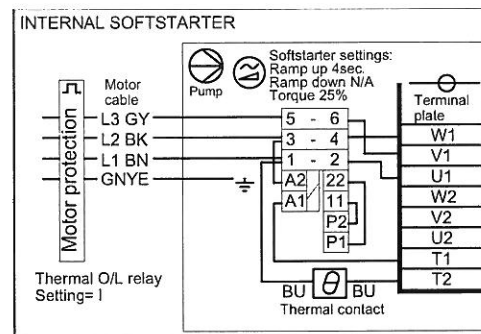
INTERNAL SOFTSTARTER

Pump

Softstarter settings:
Ramp up 4sec.
Ramp down N/A
Torque 25%

Motor cable

L3 GY
L2 BK
L1 BN
GNYE

Motor protection

5 - 6
3 - 4
1 - 2
A2
A1
22
11
P2
P1

Terminal plate
W1
V1
U1
W2
V2
U2
T1
T2

Thermal O/L relay
Setting= I

BU $\theta$ BU
Thermal contact